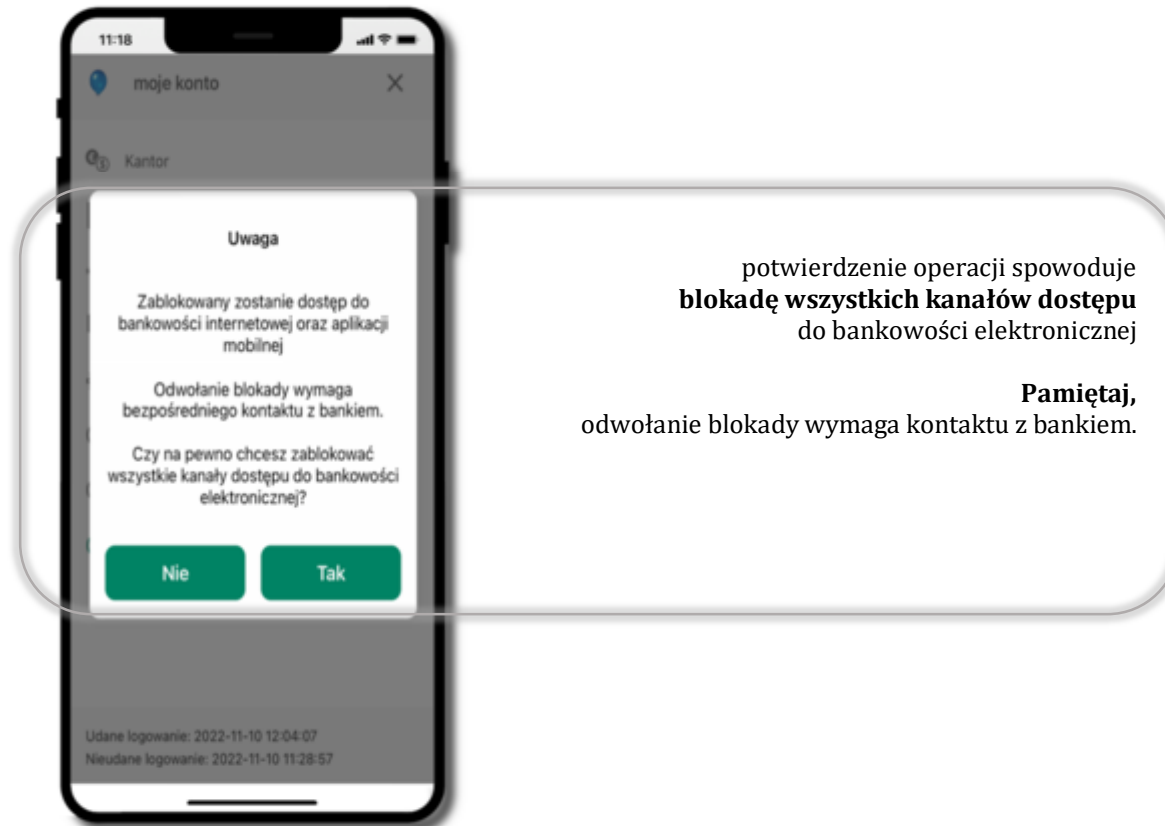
11:18

moje konto

Kantor

Uwaga

Zablokowany zostanie dostęp do bankowości internetowej oraz aplikacji mobilnej

Odwołanie blokady wymaga bezpośredniego kontaktu z bankiem.

Czy na pewno chcesz zablokować wszystkie kanały dostępu do bankowości elektronicznej?

Nie

Tak

Udane logowanie: 2022-11-10 12:04:07
Nieudane logowanie: 2022-11-10 11:28:57

potwierdzenie operacji spowoduje **blokadę wszystkich kanałów dostępu** do bankowości elektronicznej

**Pamiętaj,**
odwołanie blokady wymaga kontaktu z bankiem.